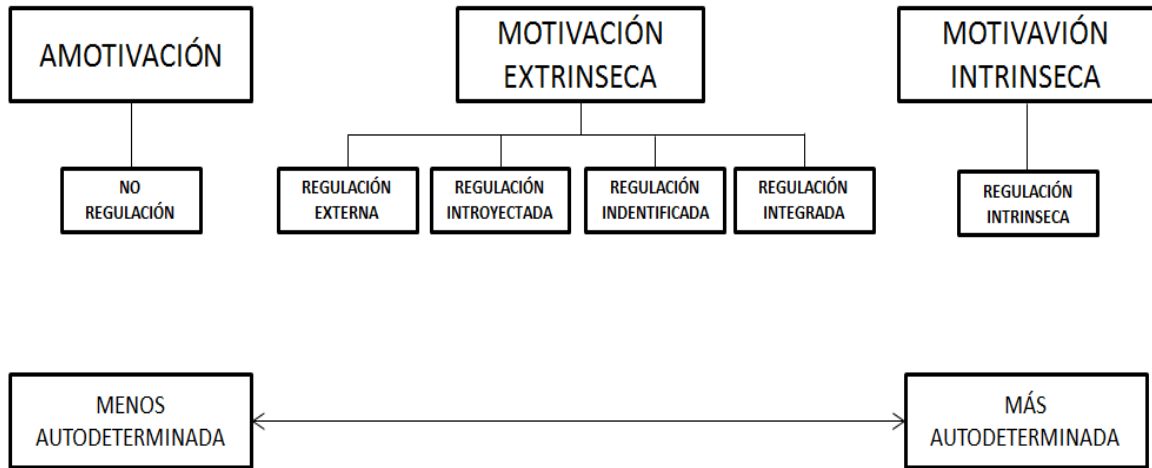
AMOTIVACIÓN

NO REGULACIÓN

MOTIVACIÓN EXTRINSECA

REGULACIÓN EXTERNA

REGULACIÓN INTROYECTADA

REGULACIÓN INDENTIFICADA

REGULACIÓN INTEGRADA

MOTIVAVIÓN INTRINSECA

REGULACIÓN INTRINSECA

MENOS AUTODETERMINADA

MÁS AUTODETERMINADA